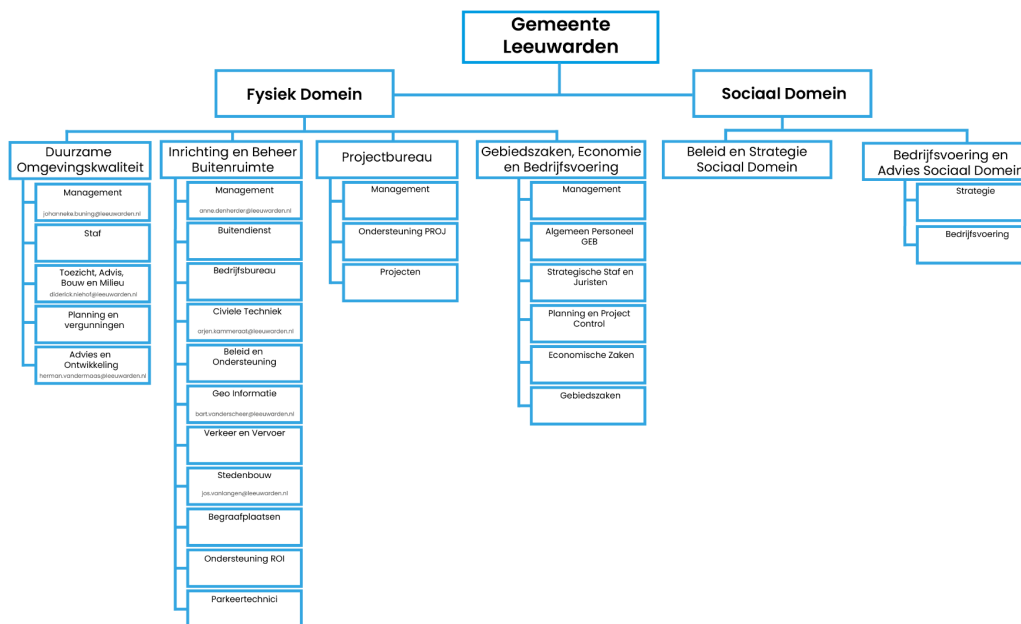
Gemeente Leeuwarden

Fysiek Domein

Sociaal Domein

Duurzame Omgevingskwaliteit

Management
johanneke.buning@leeuwarden.nl

Staf

Toezicht, Advis, Bouw en Milieu
diderick.nienof@leeuwarden.nl

Planning en vergunningen

Advies en Ontwikkeling
herman.vandermaas@leeuwarden.nl

Inrichting en Beheer Buitenruimte

Management
anne.denherder@leeuwarden.nl

Buitendienst

Bedrijfsbureau

Civiele Techniek
arjen.kammeraat@leeuwarden.nl

Beleid en Ondersteuning

Geo Informatie
bart.vanderscheer@leeuwarden.nl

Verkeer en Vervoer

Stedenbouw
jos.vanlangen@leeuwarden.nl

Begraafplaatsen

Ondersteuning ROI

Parkeertechnici

Projectbureau

Management

Ondersteuning PROJ

Projecten

Gebiedszaken, Economie en Bedrijfsvoering

Management

Algemeen Personeel GEB

Strategische Staf en Juristen

Planning en Project Control

Economische Zaken

Gebiedszaken

Beleid en Strategie Sociaal Domein

Bedrijfsvoering en Advies Sociaal Domein

Strategie

Bedrijfsvoering